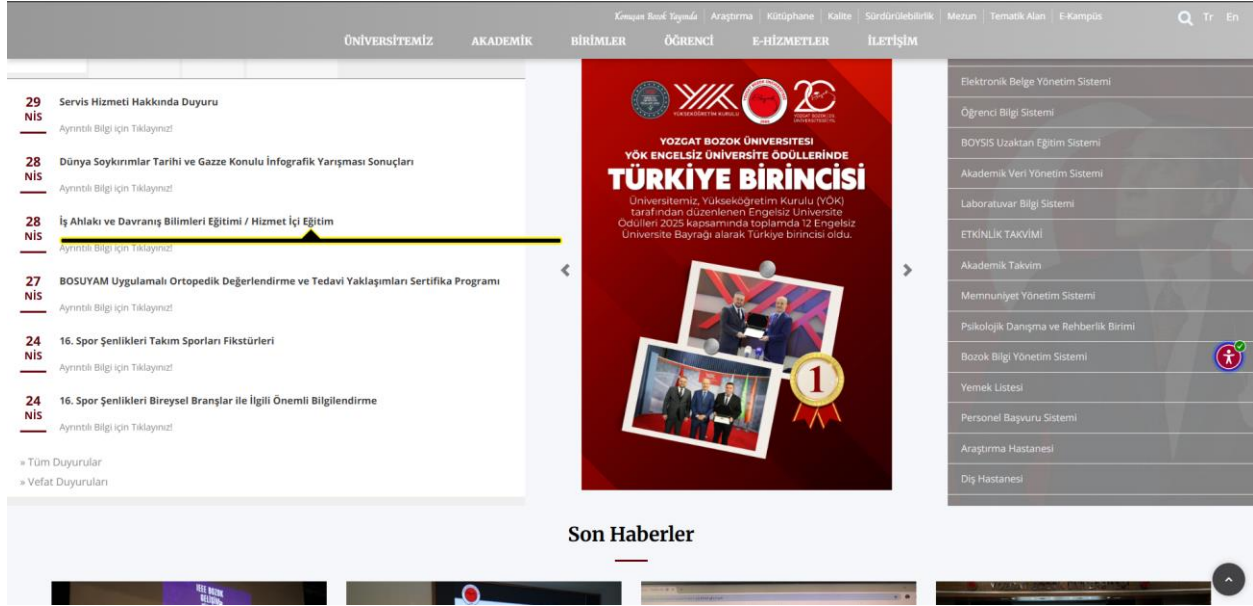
Konuşan Bozok Yayında | Araştırma | Kütüphane | Kalite | Sürdürülebilirlik | Mezun | Tematik Alan | E-Kampüs

Tr En

ÜNİVERSİTEMİZ AKADEMİK BİRİMLER ÖĞRENCİ E-HİZMETLER İLETİŞİM

29 NİS Servis Hizmeti Hakkında Duyuru
Ayrıntılı Bilgi için Tıklayınız!

28 NİS Dünya Soykırımlar Tarihi ve Gazze Konulu İnfografik Yarışması Sonuçları
Ayrıntılı Bilgi için Tıklayınız!

28 NİS İş Ahlakı ve Davranış Bilimleri Eğitimi / Hizmet İçi Eğitim
Ayrıntılı Bilgi için Tıklayınız!

27 NİS BOSUYAM Uygulamalı Ortopedik Değerlendirme ve Tedavi Yaklaşımları Sertifika Programı
Ayrıntılı Bilgi için Tıklayınız!

24 NİS 16. Spor Şenlikleri Takım Sporları Fikstürleri
Ayrıntılı Bilgi için Tıklayınız!

24 NİS 16. Spor Şenlikleri Bireysel Branşlar ile İlgili Önemli Bilgilendirme
Ayrıntılı Bilgi için Tıklayınız!

» Tüm Duyurular
» Vefat Duyuruları

YÜKSEKÖĞRETİM KURULU

20

YOZGAT BOZOK ÜNİVERSİTESİ
YÖK ENGELSİZ ÜNİVERSİTE ÖDÜLLERİNDE
TÜRKİYE BİRİNCİSİ
Üniversitemiz, Yükseköğretim Kurulu (YÖK) tarafından düzenlenen Engelsiz Üniversite Ödülleri 2025 kapsamında toplamda 12 Engelsiz Üniversite Bayrağı alarak Türkiye birincisi oldu.

1

Elektronik Belge Yönetim Sistemi
Öğrenci Bilgi Sistemi
BOYSIS Uzaktan Eğitim Sistemi
Akademik Veri Yönetim Sistemi
Laboratuvar Bilgi Sistemi
ETKİNLİK TAKVİMİ
Akademik Takvim
Memnuniyet Yönetim Sistemi
Psikolojik Danışma ve Rehberlik Birimi
Bozok Bilgi Yönetim Sistemi
Yemek Listesi
Personel Başvuru Sistemi
Araştırma Hastanesi
Diş Hastanesi

Son Haberler